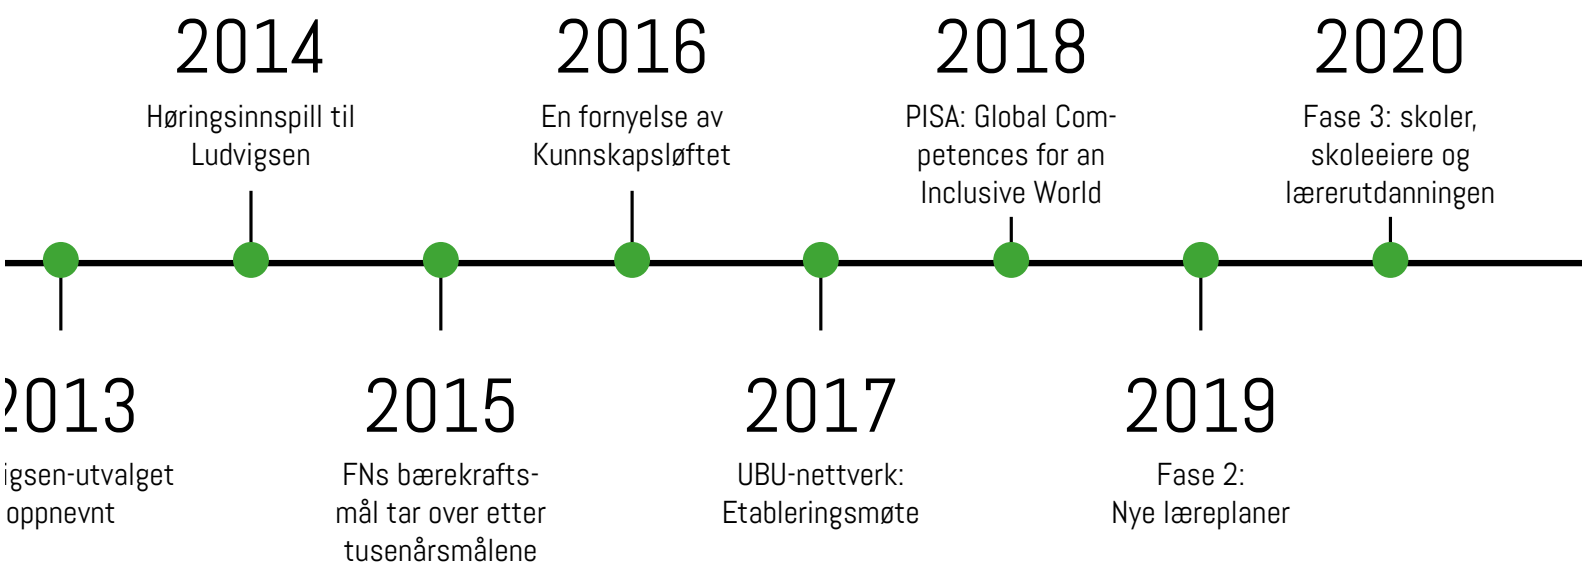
2014
Høringsinnspill til Ludvigsen

2016
En fornyelse av Kunnskapsløftet

2018
PISA: Global Competences for an Inclusive World

2020
Fase 3: skoler, skoleeiere og lærerutdanningen

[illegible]013
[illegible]igsen-utvalget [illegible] oppnevnt

2015
FNs bærekraftsmål tar over etter tusenårsmålene

2017
UBU-nettverk: Etableringsmøte

2019
Fase 2: Nye læreplaner